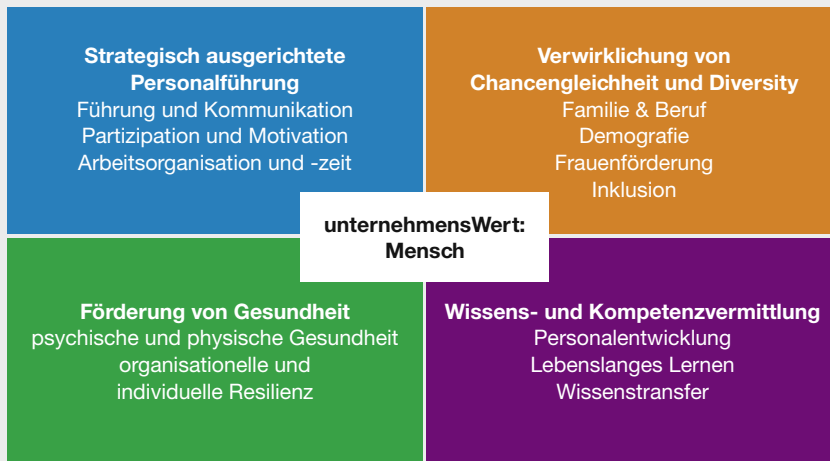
Strategisch ausgerichtete Personalführung
Führung und Kommunikation
Partizipation und Motivation
Arbeitsorganisation und -zeit

Verwirklichung von Chancengleichheit und Diversity
Familie & Beruf
Demografie
Frauenförderung
Inklusion

unternehmensWert: Mensch

Förderung von Gesundheit
psychische und physische Gesundheit
organisationelle und individuelle Resilienz

Wissens- und Kompetenzvermittlung
Personalentwicklung
Lebenslanges Lernen
Wissenstransfer